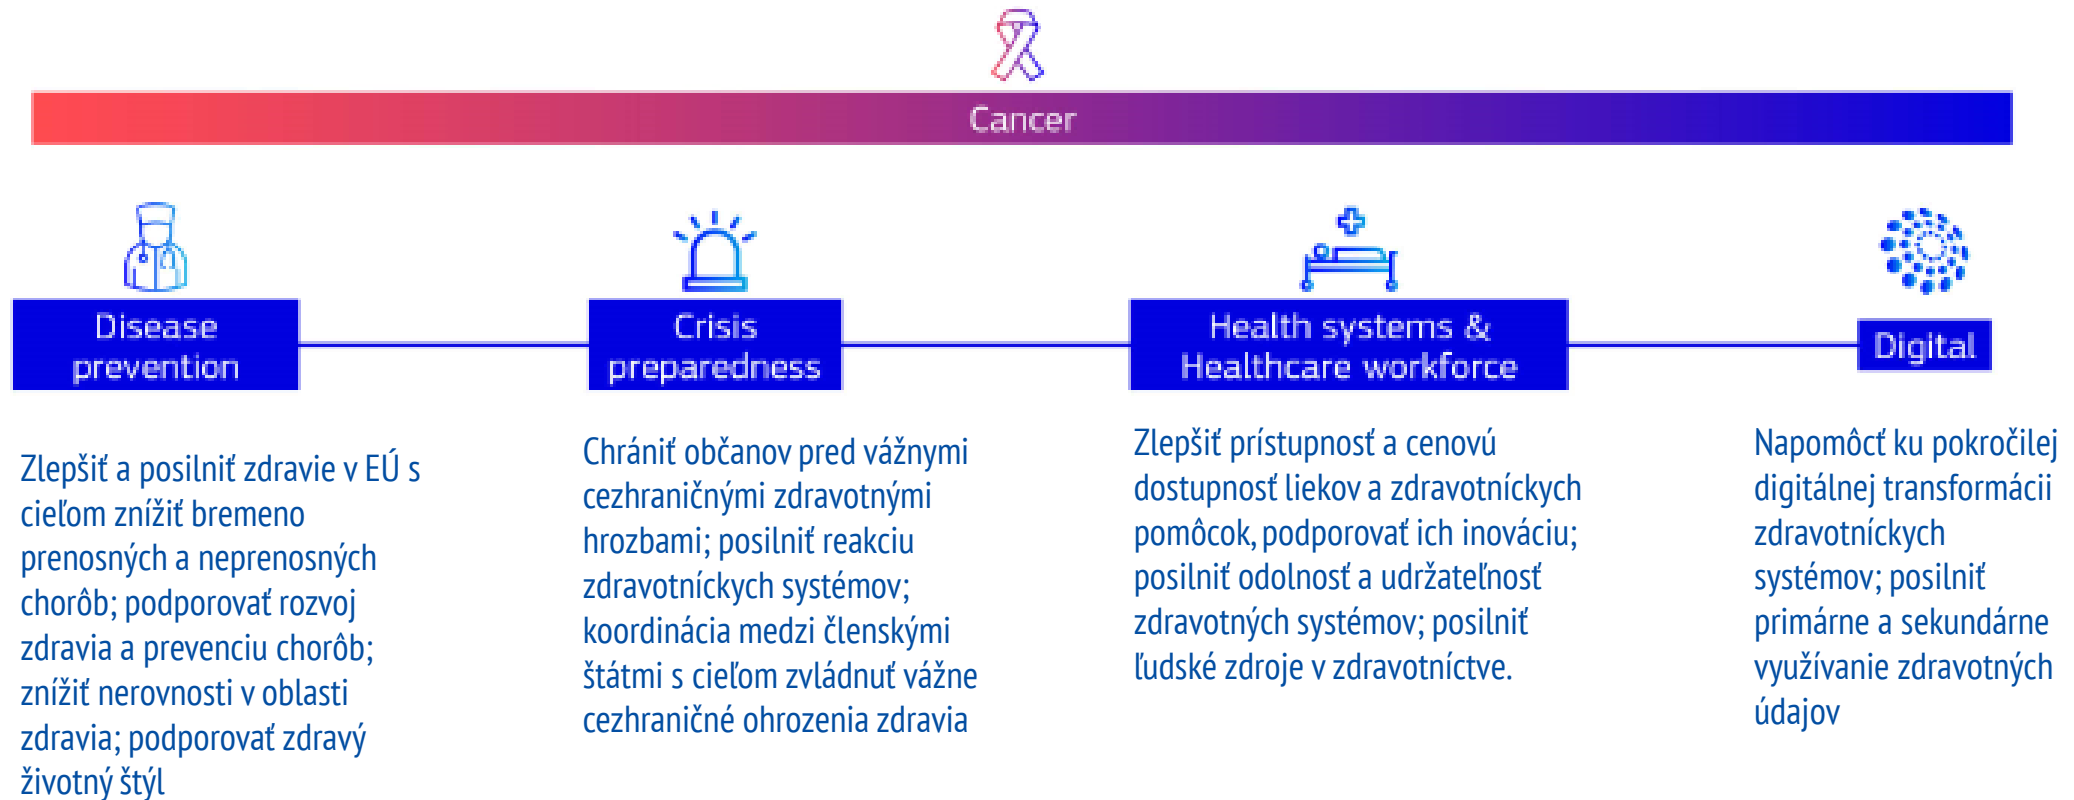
Cancer

Disease prevention

Zlepšiť a posilniť zdravie v EÚ s cieľom znížiť bremeno prenosných a neprenosných chorôb; podporovať rozvoj zdravia a prevenciu chorôb; znížiť nerovnosti v oblasti zdravia; podporovať zdravý životný štýl

Crisis preparedness

Chrániť občanov pred vážnymi cezhraničnými zdravotnými hrozbami; posilniť reakciu zdravotníckych systémov; koordinácia medzi členskými štátmi s cieľom zvládnuť vážne cezhraničné ohrozenia zdravia

Health systems & Healthcare workforce

Zlepšiť prístupnosť a cenovú dostupnosť liekov a zdravotníckych pomôcok, podporovať ich inováciu; posilniť odolnosť a udržateľnosť zdravotných systémov; posilniť ľudské zdroje v zdravotníctve.

Digital

Napomôcť ku pokročilej digitálnej transformácii zdravotníckych systémov; posilniť primárne a sekundárne využívanie zdravotných údajov